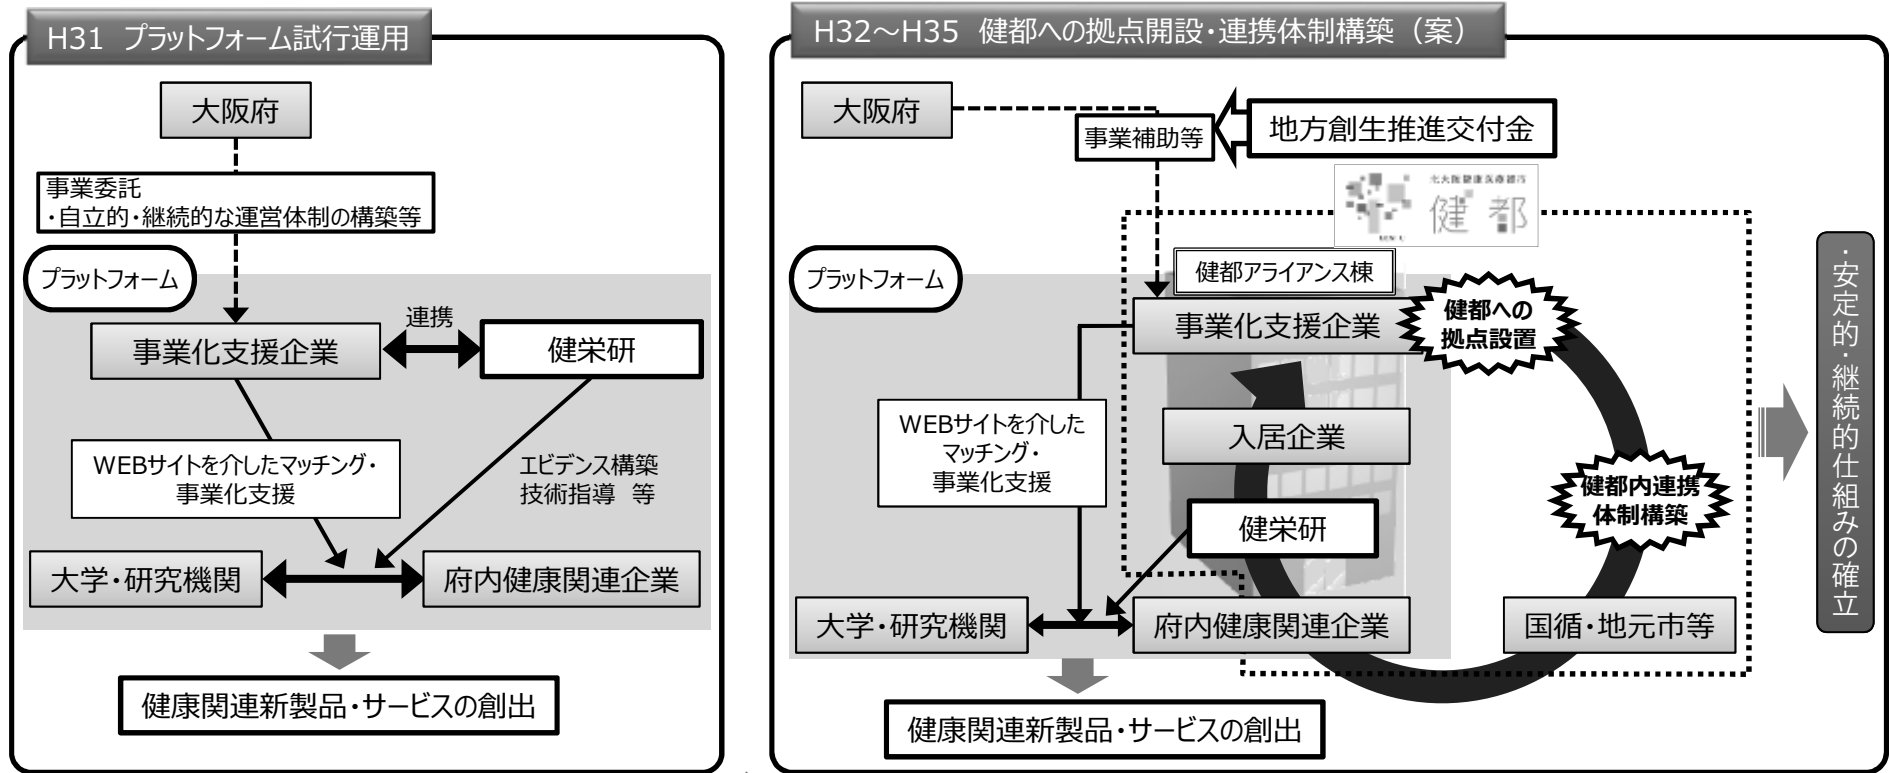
H31 プラットフォーム試行運用

大阪府

事業委託
・自立的・継続的な運営体制の構築等

プラットフォーム

連携

事業化支援企業

健栄研

WEBサイトを介したマッチング・事業化支援

エビデンス構築
技術指導 等

大学・研究機関

府内健康関連企業

健康関連新製品・サービスの創出

H32～H35 健都への拠点開設・連携体制構築（案）

大阪府

事業補助等

地方創生推進交付金

北大阪健康医療都市
健都

プラットフォーム

健都アライアンス棟

事業化支援企業

健都への拠点設置

WEBサイトを介したマッチング・事業化支援

入居企業

健都内連携体制構築

健栄研

大学・研究機関

府内健康関連企業

国循・地元市等

健康関連新製品・サービスの創出

・安定的・継続的仕組みの確立